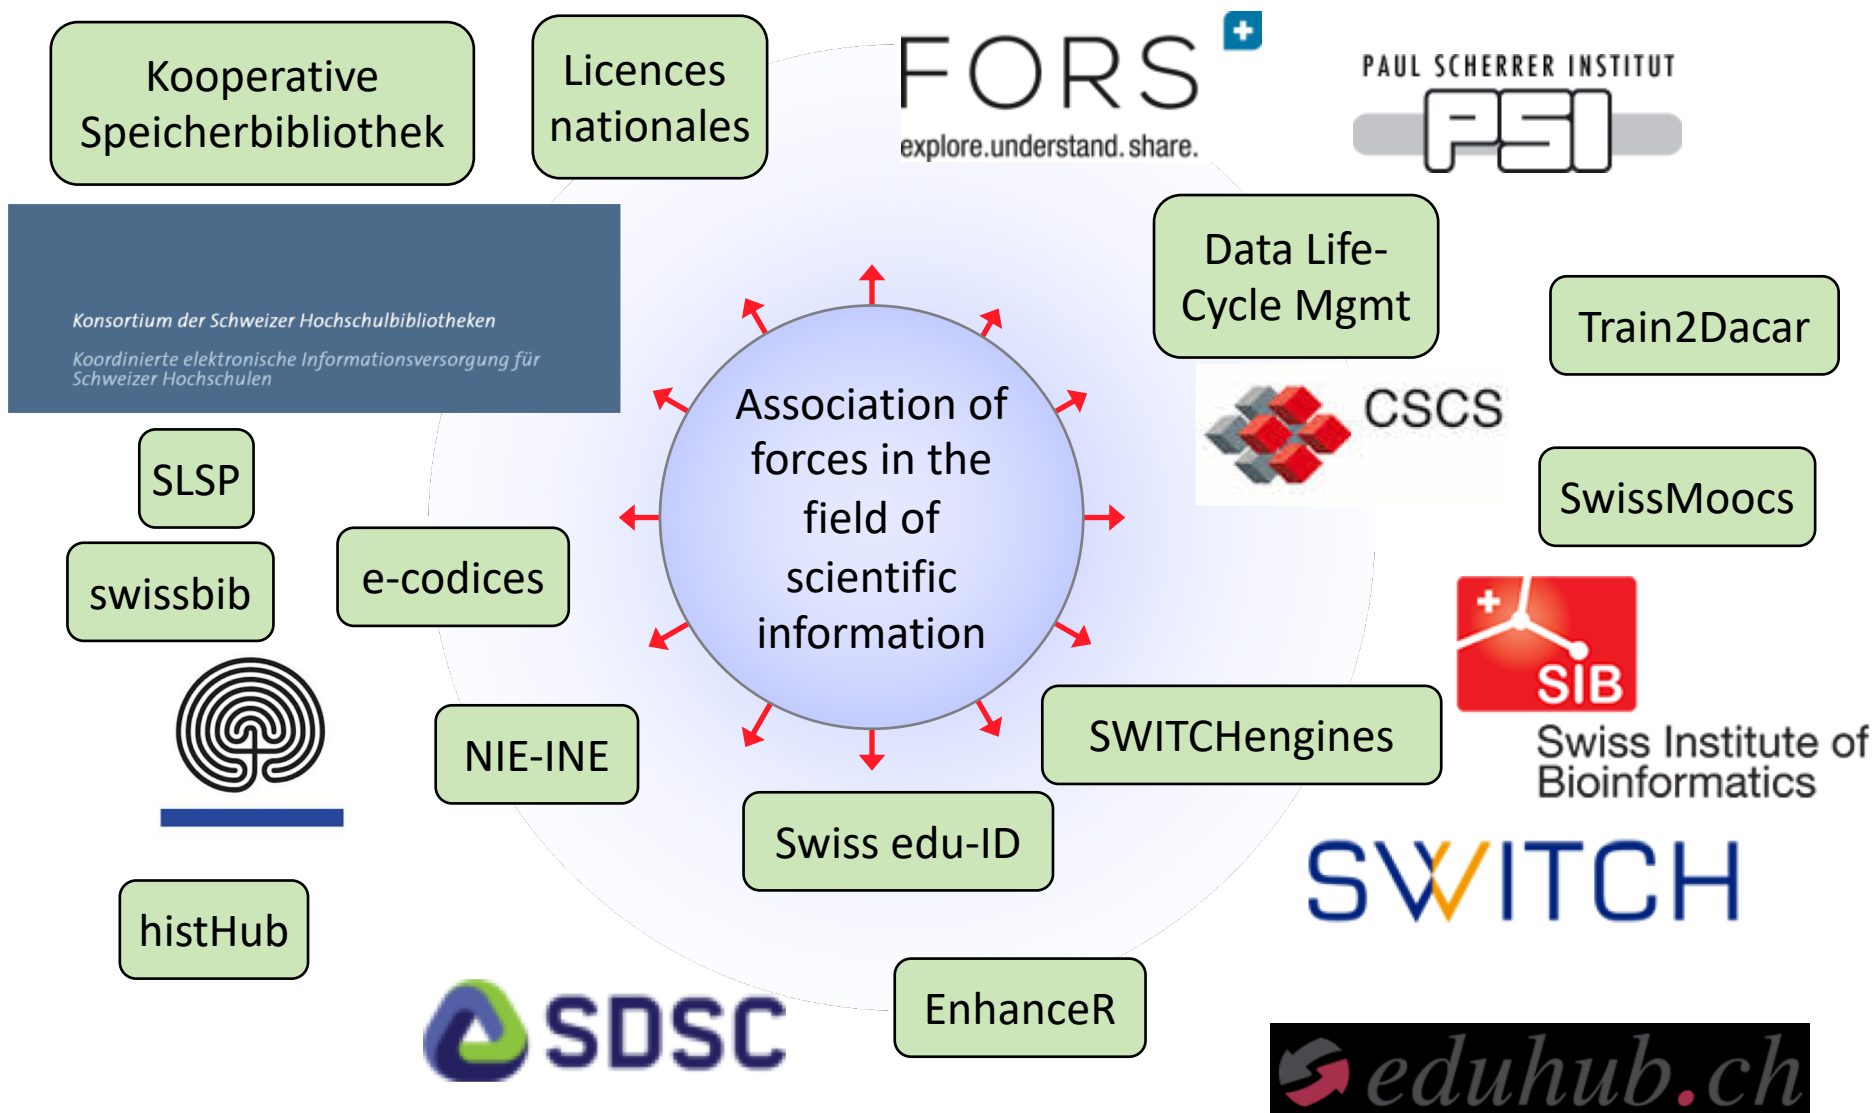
Kooperative Speicherbibliothek

Licences nationales

FORS
explore.understand.share.

PAUL SCHERRER INSTITUT
PSI

Konsortium der Schweizer Hochschulbibliotheken
Koordinierte elektronische Informationsversorgung für Schweizer Hochschulen

Data Life-Cycle Mgmt

Train2Dacar

CSCS

Association of forces in the field of scientific information

SLSP

swissbib

e-codices

SwissMoocs

SIB
Swiss Institute of Bioinformatics

NIE-INE

SWITCHengines

Swiss edu-ID

SWITCH

histHub

SDSC

EnhanceR

eduhub.ch